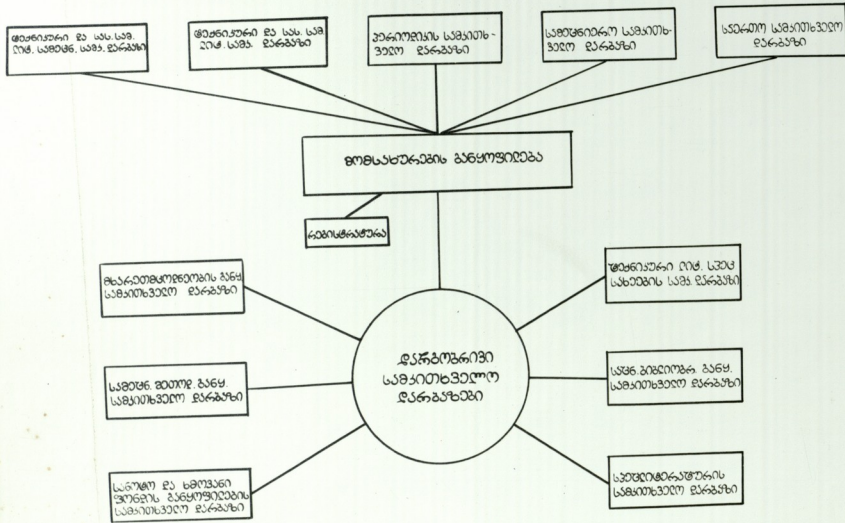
ტექნიკური და სას. სამ. ლიტ. სამეცნ. სამკ. დარბაზი

ტექნიკური და სას. სამ. ლიტ. სამკ. დარბაზი

პერიოდიკის სამკითხველო დარბაზი

სამეცნიერო სამკითხველო დარბაზი

საერთო სამკითხველო დარბაზი

წიგნსაცავების განყოფილება

რეგისტრატურა

მხატვრულ-ლიტერატურის განყ. სამკითხველო დარბაზი

სამეცნ. მეთოდ. განყ. სამკითხველო დარბაზი

სანოტო და ხმოვანი ფონდის განყოფილების სამკითხველო დარბაზი

დარგობრივი სამკითხველო დარბაზები

ტექნიკური ლიტ. სპეც. სახეების სამკ. დარბაზი

სპეც. ბიბლიოგრ. განყ. სამკითხველო დარბაზი

სპეცლიტერატურის სამკითხველო დარბაზი